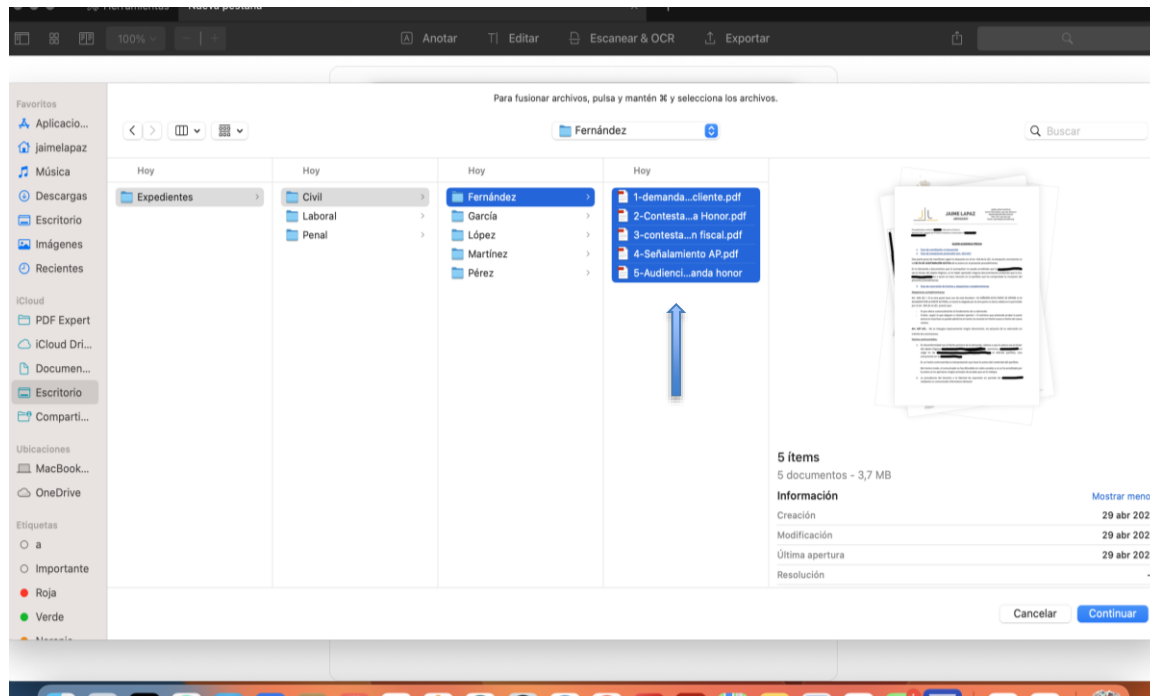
Herramientas Nueva pestaña

100%

Anotar
Editar
Escanear & OCR
Exportar

Para fusionar archivos, pulsa y mantén ⌘ y selecciona los archivos.

Favoritos
Aplicacio...
jaimelapaz
Música
Descargas
Escritorio
Imágenes
Recientes
iCloud
PDF Expert
iCloud Dri...
Documen...
Escritorio
Comparti...
Ubicaciones
MacBook...
OneDrive
Etiquetas
a
Importante
Roja
Verde
Naranja

Fernández

Buscar

| Hoy | Hoy | Hoy | Hoy |
|---|---|---|---|
| Expedientes | Civil | Fernández | 1-demanda...cliente.pdf |
| | Laboral | García | 2-Contesta...a Honor.pdf |
| | Penal | López | 3-contesta...n fiscal.pdf |
| | | Martínez | 4-Señalamiento AP.pdf |
| | | Pérez | 5-Audienci...anda honor |

JAIME LAPAZ

5 ítems
5 documentos - 3,7 MB
Información
Mostrar meno
Creación 29 abr 202
Modificación 29 abr 202
Última apertura 29 abr 202
Resolución -

Cancelar
Continuar